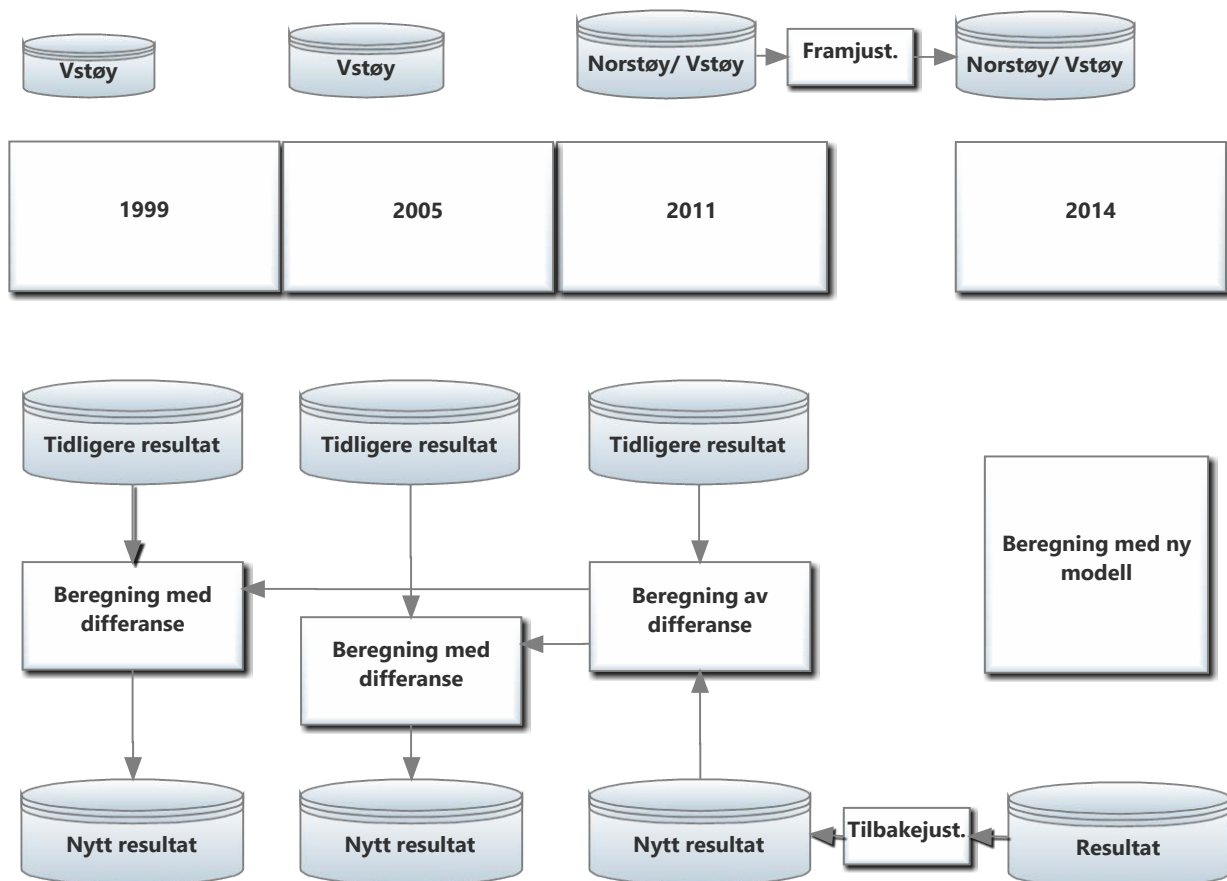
Vstøy

Vstøy

Norstøy/ Vstøy

Framjust.

Norstøy/ Vstøy

1999

2005

2011

2014

Tidligere resultat

Tidligere resultat

Tidligere resultat

Beregning med ny modell

Beregning med differanse

Beregning av differanse

Beregning med differanse

Nytt resultat

Nytt resultat

Nytt resultat

Tilbakejust.

Resultat